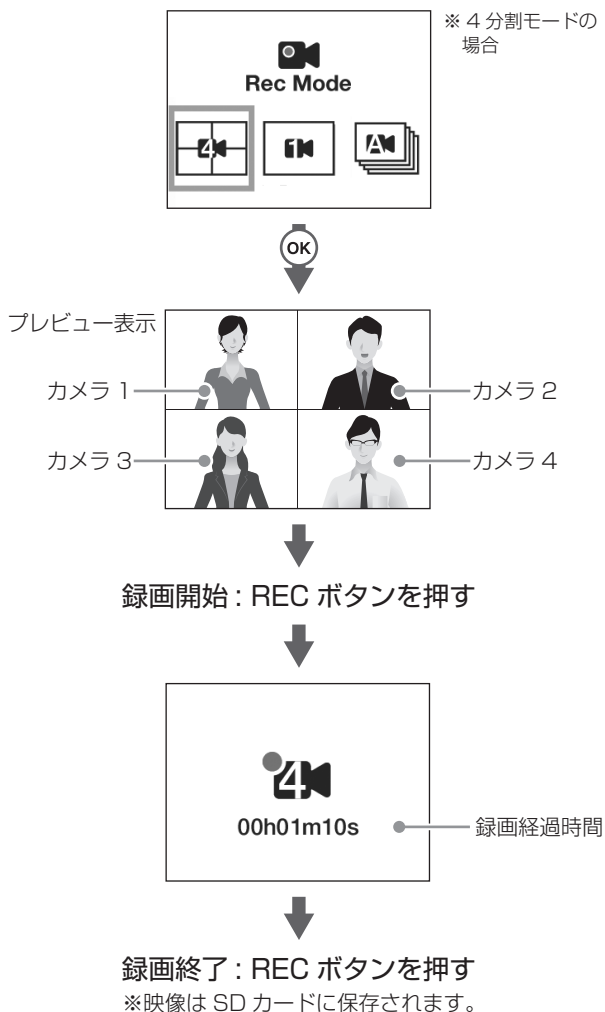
※４分割モードの場合

Rec Mode

4

1

A

OK

プレビュー表示

カメラ 1

カメラ 2

カメラ 3

カメラ 4

録画開始 : REC ボタンを押す

4

00h01m10s

録画経過時間

録画終了 : REC ボタンを押す
※映像は SD カードに保存されます。